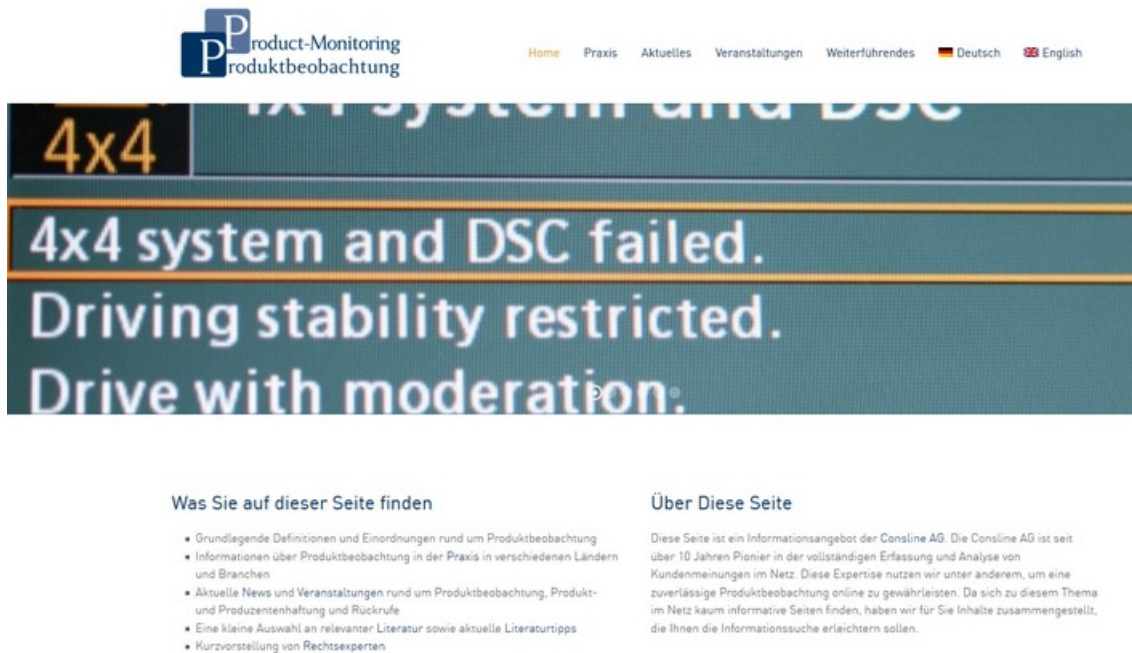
Product-Monitoring
Produktbeobachtung

Home Praxis Aktuelles Veranstaltungen Weiterführendes Deutsch English

4x4

4x4 system and DSC failed.
Driving stability restricted.
Drive with moderation.

Was Sie auf dieser Seite finden

- Grundlegende Definitionen und Einordnungen rund um Produktbeobachtung
- Informationen über Produktbeobachtung in der Praxis in verschiedenen Ländern und Branchen
- Aktuelle News und Veranstaltungen rund um Produktbeobachtung, Produkt- und Produzentenhaftung und Rückrufe
- Eine kleine Auswahl an relevanter Literatur sowie aktuelle Literaturtipps
- Kurzvorstellung von Rechtsexperten

Über Diese Seite

Diese Seite ist ein Informationsangebot der Consline AG. Die Consline AG ist seit über 10 Jahren Pionier in der vollständigen Erfassung und Analyse von Kundenmeinungen im Netz. Diese Expertise nutzen wir unter anderem, um eine zuverlässige Produktbeobachtung online zu gewährleisten. Da sich zu diesem Thema im Netz kaum informative Seiten finden, haben wir für Sie Inhalte zusammengestellt, die Ihnen die Informationssuche erleichtern sollen.